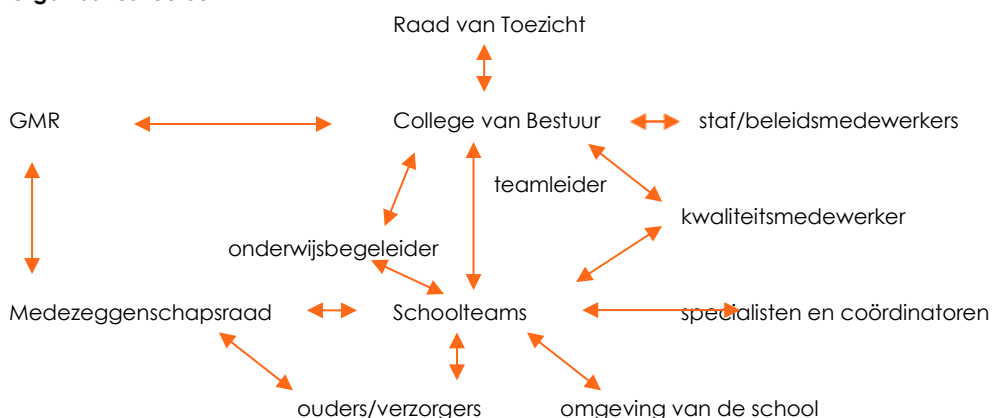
Raad van Toezicht

GMR

College van Bestuur

staf/beleidsmedewerkers

teamleider

kwaliteitsmedewerker

onderwijsbegeleider

Medezeggenschapsraad

Schoolteams

specialisten en coördinatoren

ouders/verzorgers

omgeving van de school